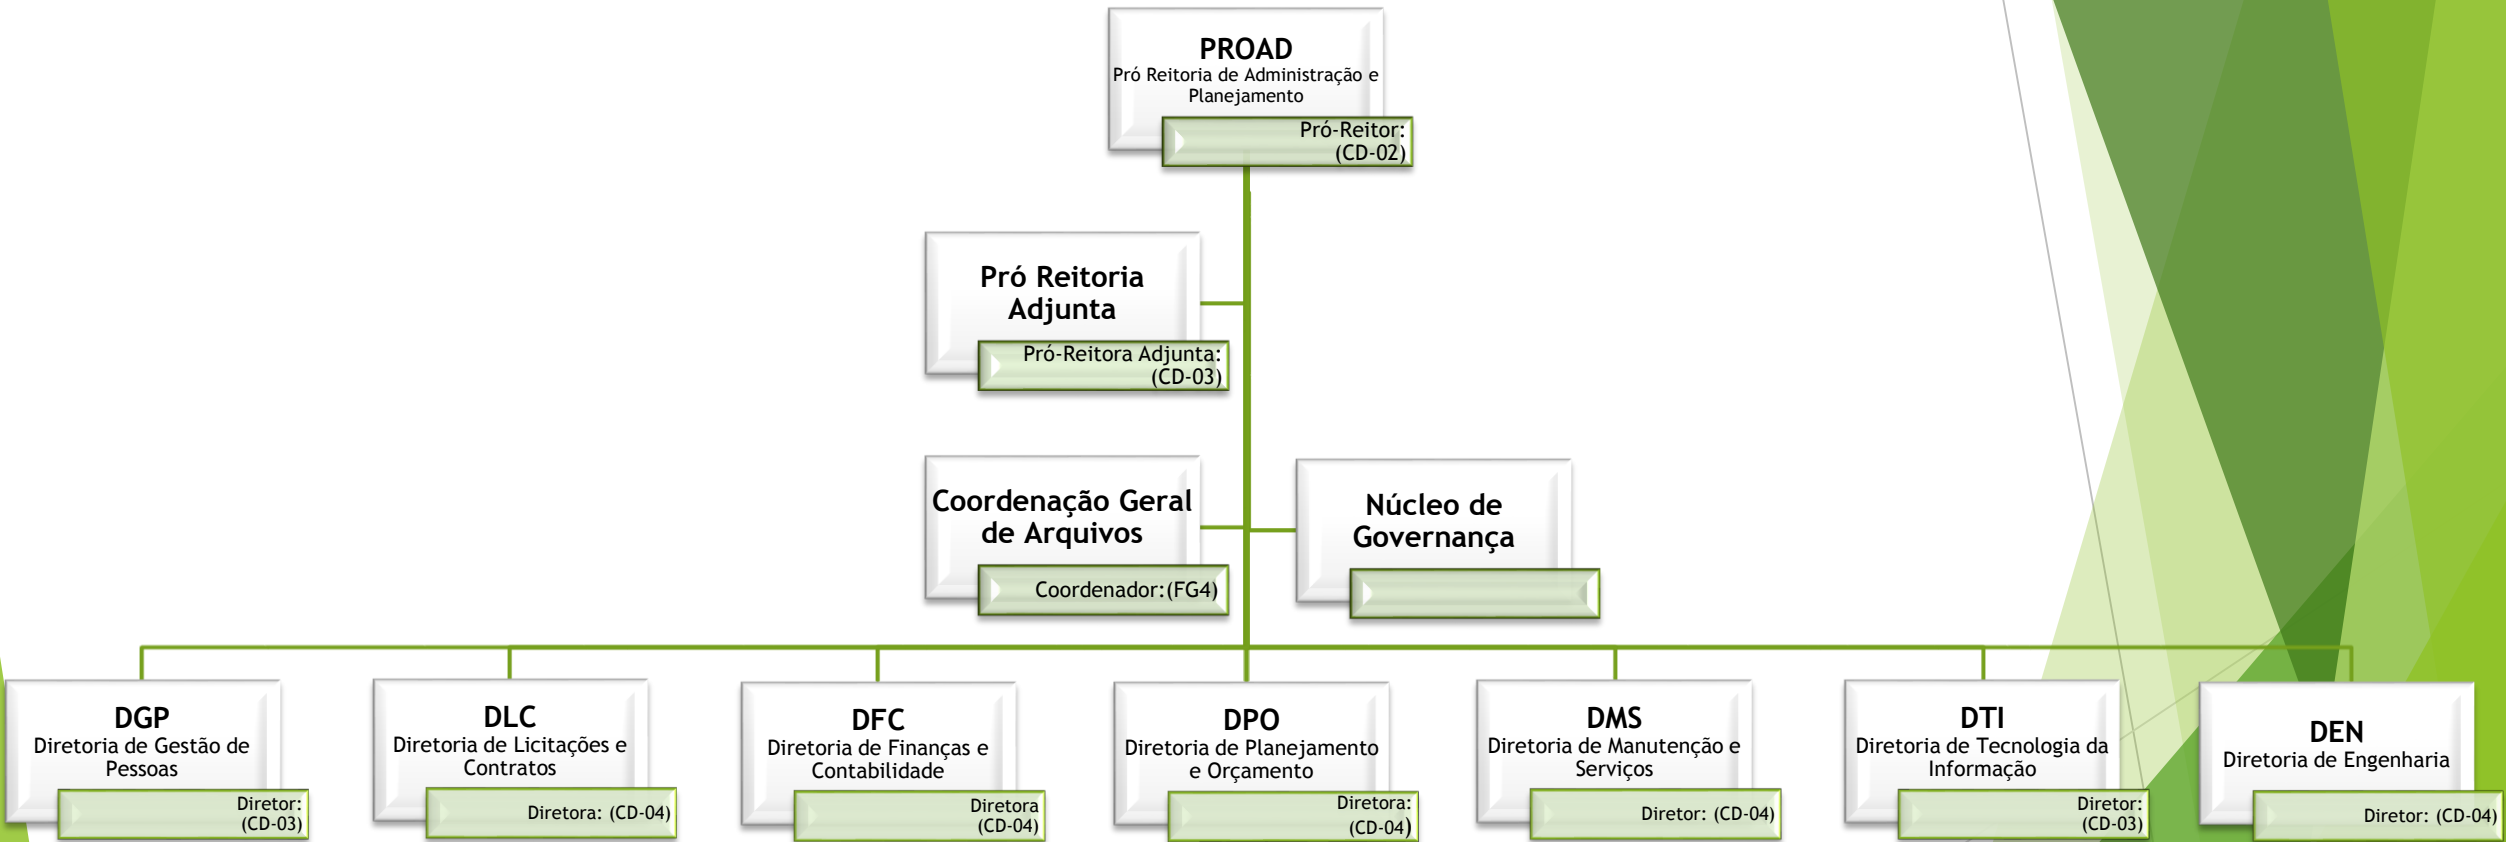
PROAD
Pró Reitoria de Administração e Planejamento
Pró-Reitor: (CD-02)

Pró Reitoria Adjunta
Pró-Reitora Adjunta: (CD-03)

Coordenação Geral de Arquivos
Coordenador:(FG4)

Núcleo de Governança

DGP
Diretoria de Gestão de Pessoas
Diretor: (CD-03)

DLC
Diretoria de Licitações e Contratos
Diretora: (CD-04)

DFC
Diretoria de Finanças e Contabilidade
Diretora (CD-04)

DPO
Diretoria de Planejamento e Orçamento
Diretora: (CD-04)

DMS
Diretoria de Manutenção e Serviços
Diretor: (CD-04)

DTI
Diretoria de Tecnologia da Informação
Diretor: (CD-03)

DEN
Diretoria de Engenharia
Diretor: (CD-04)